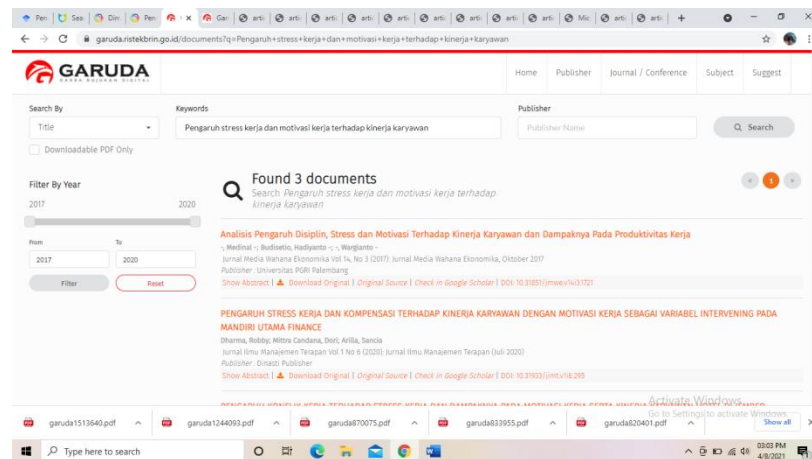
Pen | Sea | Din | Pen | × | Gar | arti | arti | arti | arti | arti | arti | arti | arti | arti | arti | Mic | arti | arti | +

garuda.ristekbrin.go.id/documents?q=Pengaruh+stress+kerja+dan+motivasi+kerja+terhadap+kinerja+karyawan

GARUDA
GARBA RUJUKAN DIGITAL

Home | Publisher | Journal / Conference | Subject | Suggest

Search By
Title

Keywords
Pengaruh stress kerja dan motivasi kerja terhadap kinerja karyawan

Publisher
Publisher Name

Search

Downloadable PDF Only

Filter By Year
2017 2020

From 2017
To 2020

Filter | Reset

Found 3 documents
Search Pengaruh stress kerja dan motivasi kerja terhadap kinerja karyawan

1

Analisis Pengaruh Disiplin, Stress dan Motivasi Terhadap Kinerja Karyawan dan Dampaknya Pada Produktivitas Kerja
-, Medinal -; Budisetio, Hadiyanto -; -, Wargianto -
Jurnal Media Wahana Ekonomika Vol 14, No 3 (2017): Jurnal Media Wahana Ekonomika, Oktober 2017
Publisher : Universitas PGRI Palembang
Show Abstract | Download Original | Original Source | Check in Google Scholar | DOI: 10.31851/jmwe.v14i3.1721

PENGARUH STRESS KERJA DAN KOMPENSASI TERHADAP KINERJA KARYAWAN DENGAN MOTIVASI KERJA SEBAGAI VARIABEL INTERVENING PADA MANDIRI UTAMA FINANCE
Dharma, Robby; Mitra Candana, Dori; Arilla, Sancia
Jurnal Ilmu Manajemen Terapan Vol 1 No 6 (2020): Jurnal Ilmu Manajemen Terapan (Juli 2020)
Publisher : Dinasti Publisher
Show Abstract | Download Original | Original Source | Check in Google Scholar | DOI: 10.31933/jimt.v1i6.295

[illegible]

Activate Windows
Go to Settings to activate Windows.

garuda1513640.pdf | garuda1244093.pdf | garuda870075.pdf | garuda833955.pdf | garuda820401.pdf | Show all

Type here to search

03:03 PM
4/9/2021